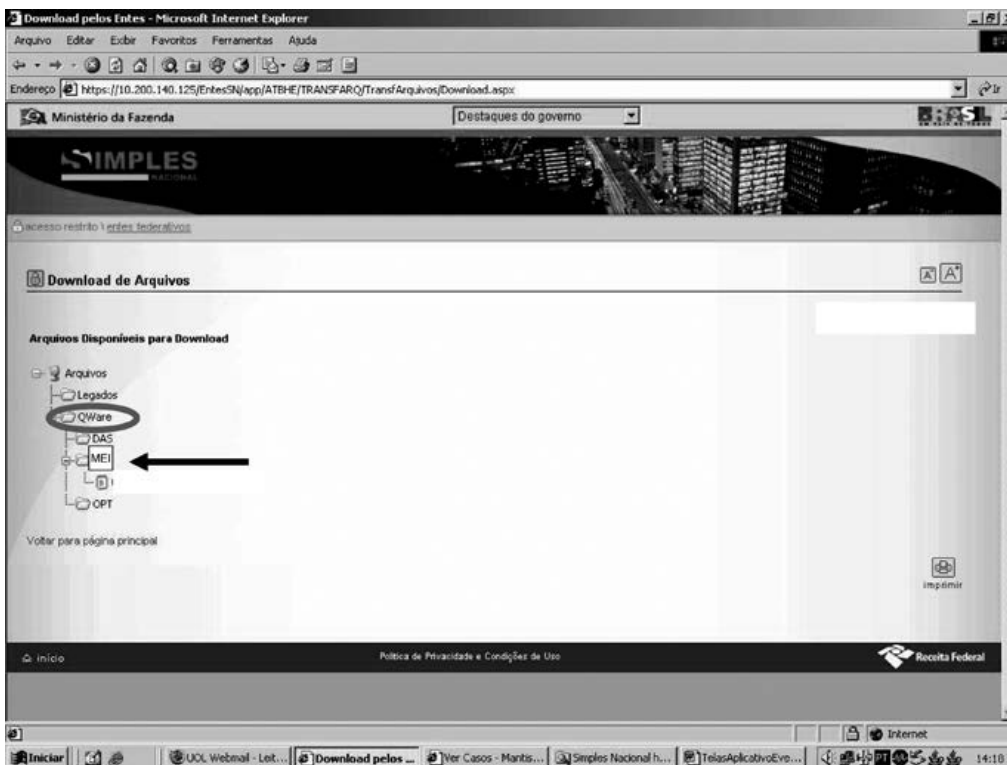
Download pelos Entes - Microsoft Internet Explorer

Arquivo Editar Exibir Favoritos Ferramentas Ajuda

Endereço https://10.200.140.125/EntesSN/app/ATBHE/TRANSFARQ/TransfArquivos/Download.aspx

Ministério da Fazenda

Destaques do governo

SIMPLES NACIONAL

acesso restrito \ entes federativos

Download de Arquivos

Arquivos Disponíveis para Download

Arquivos
Legados
QWare
DAS
MEI
OPT

Voltar para página principal

imprimir

início

Política de Privacidade e Condições de Uso

Receita Federal

Internet

Iniciar | UOL Webmail - Leit... | Download pelos ... | Ver Casos - Mantis... | Simples Nacional h... | TelasAplicativoEvo... | 14:10